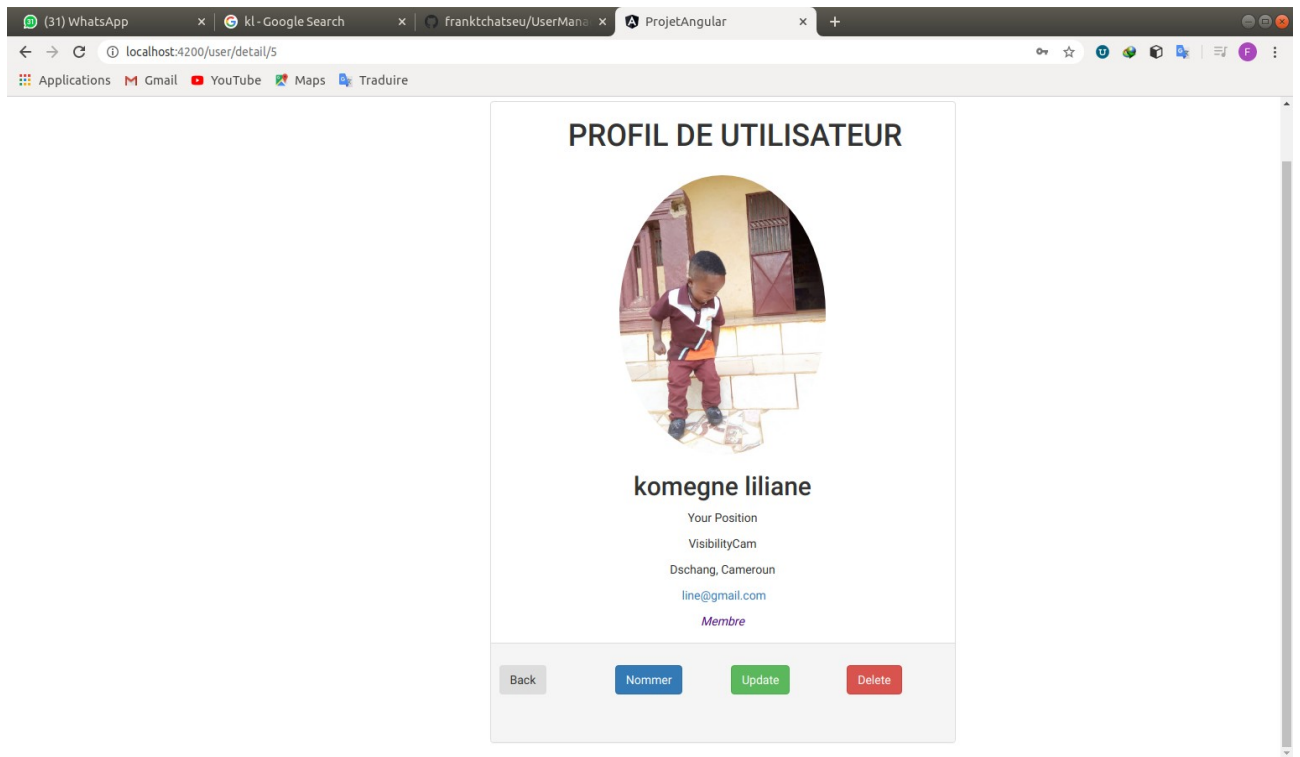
(31) WhatsApp ×
kl - Google Search ×
franktchatseu/UserMana ×
ProjetAngular ×
+

localhost:4200/user/detail/5

Applications Gmail YouTube Maps Traduire

PROFIL DE UTILISATEUR

komegne liliane

Your Position

VisibilityCam

Dschang, Cameroun

line@gmail.com

Membre

Back Nommer Update Delete